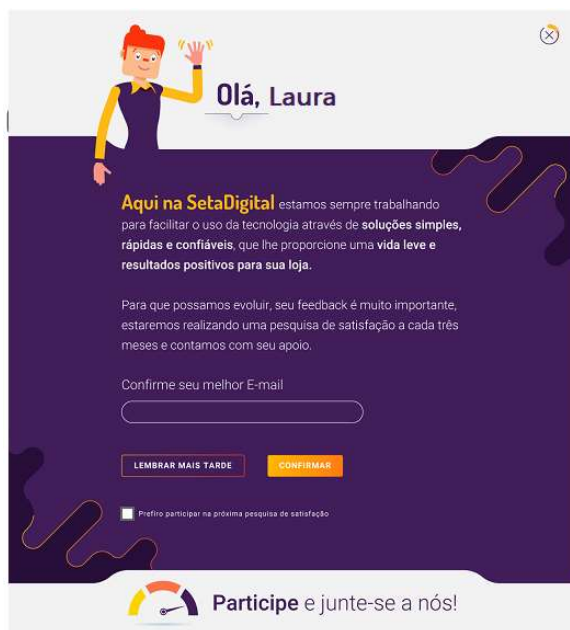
Olá, Laura

Aqui na SetaDigital estamos sempre trabalhando para facilitar o uso da tecnologia através de soluções simples, rápidas e confiáveis, que lhe proporcione uma vida leve e resultados positivos para sua loja.

Para que possamos evoluir, seu feedback é muito importante, estaremos realizando uma pesquisa de satisfação a cada três meses e contamos com seu apoio.

Confirme seu melhor E-mail

LEMBRAR MAIS TARDE

CONFIRMAR

Prefiro participar na próxima pesquisa de satisfação

Participe e junte-se a nós!